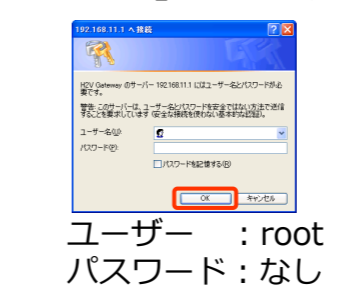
192.168.11.1 へ接続

H2V Gateway のサーバー 192.168.11.1 にはユーザー名とパスワードが必要です。

警告: このサーバーは、ユーザー名とパスワードを安全ではない方法で送信することを要求しています (安全な接続を使わない基本的な認証)。

ユーザー名(U):

パスワード(P):

パスワードを記憶する(R)

OK キャンセル

ユーザー　：root
パスワード：なし